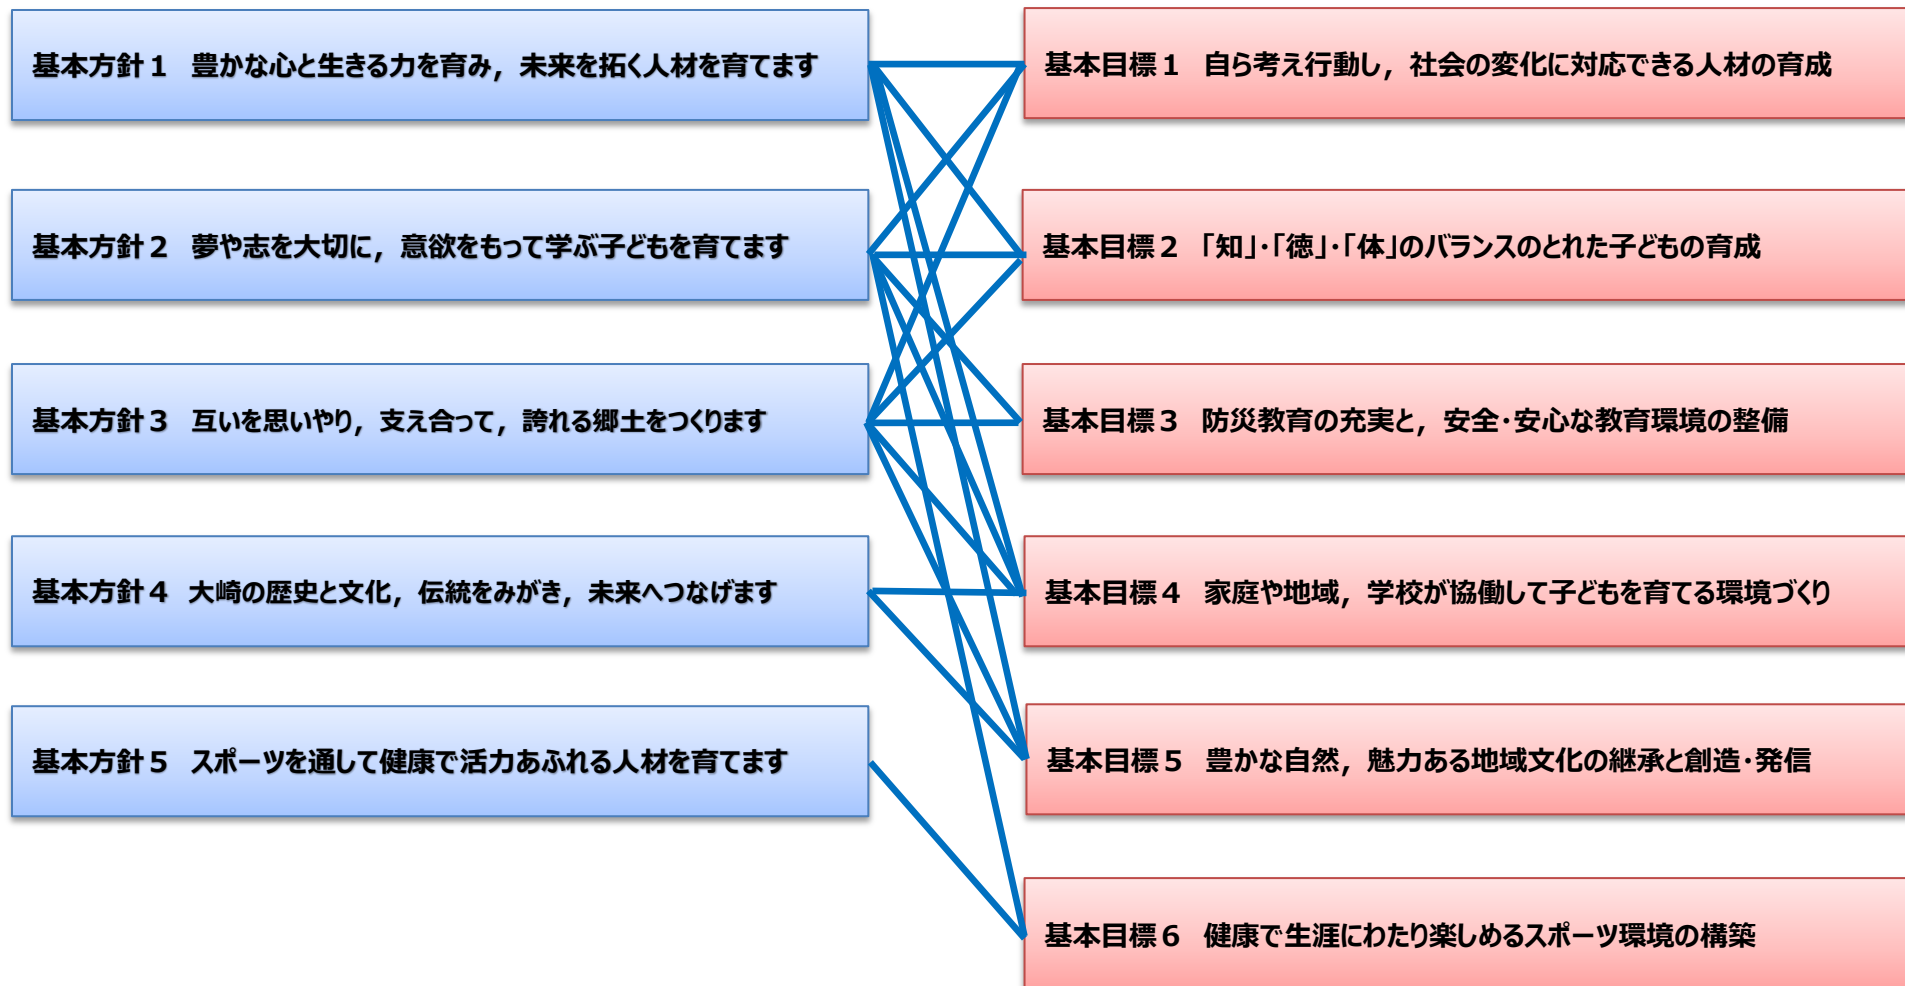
基本方針１　豊かな心と生きる力を育み，未来を拓く人材を育てます

基本方針２　夢や志を大切に，意欲をもって学ぶ子どもを育てます

基本方針３　互いを思いやり，支え合って，誇れる郷土をつくります

基本方針４　大崎の歴史と文化，伝統をみがき，未来へつなげます

基本方針５　スポーツを通して健康で活力あふれる人材を育てます

基本目標１　自ら考え行動し，社会の変化に対応できる人材の育成

基本目標２　「知」･「徳」･「体」のバランスのとれた子どもの育成

基本目標３　防災教育の充実と，安全･安心な教育環境の整備

基本目標４　家庭や地域，学校が協働して子どもを育てる環境づくり

基本目標５　豊かな自然，魅力ある地域文化の継承と創造･発信

基本目標６　健康で生涯にわたり楽しめるスポーツ環境の構築